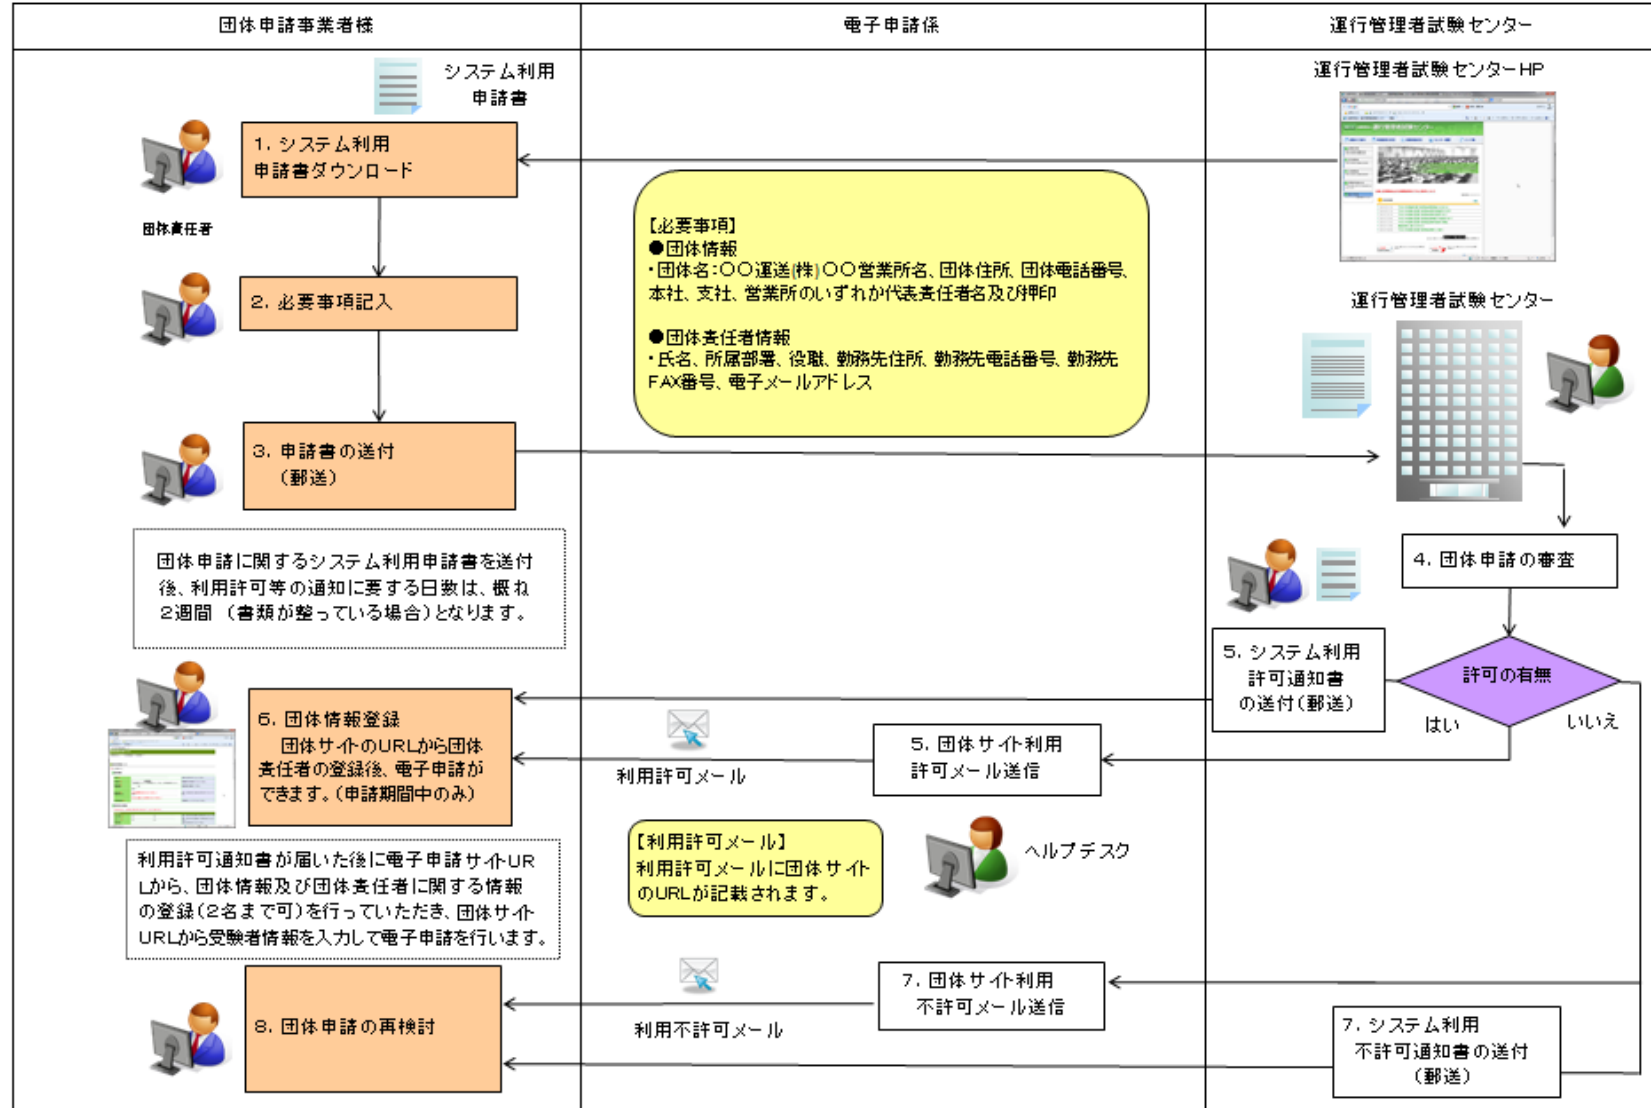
| 団体申請事業者様 | 電子申請係 | 運行管理者試験センター |
|---|---|---|

システム利用申請書

運行管理者試験センターHP

1. システム利用申請書ダウンロード

団体責任者

【必要事項】
●団体情報
・団体名:○○運送(株)○○営業所名、団体住所、団体電話番号、本社、支社、営業所のいずれか代表責任者名及び押印

●団体責任者情報
・氏名、所属部署、役職、勤務先住所、勤務先電話番号、勤務先FAX番号、電子メールアドレス

2. 必要事項記入

運行管理者試験センター

3. 申請書の送付(郵送)

団体申請に関するシステム利用申請書を送付後、利用許可等の通知に要する日数は、概ね2週間(書類が整っている場合)となります。

4. 団体申請の審査

5. システム利用許可通知書の送付(郵送)

許可の有無

はい

いいえ

6. 団体情報登録
団体サイトのURLから団体責任者の登録後、電子申請ができます。(申請期間中のみ)

利用許可メール

5. 団体サイト利用許可メール送信

【利用許可メール】
利用許可メールに団体サイトのURLが記載されます。

ヘルプデスク

利用許可通知書が届いた後に電子申請サイトURLから、団体情報及び団体責任者に関する情報の登録(2名まで可)を行っていただき、団体サイトURLから受験者情報を入力して電子申請を行います。

7. 団体サイト利用不許可メール送信

8. 団体申請の再検討

利用不許可メール

7. システム利用不許可通知書の送付(郵送)